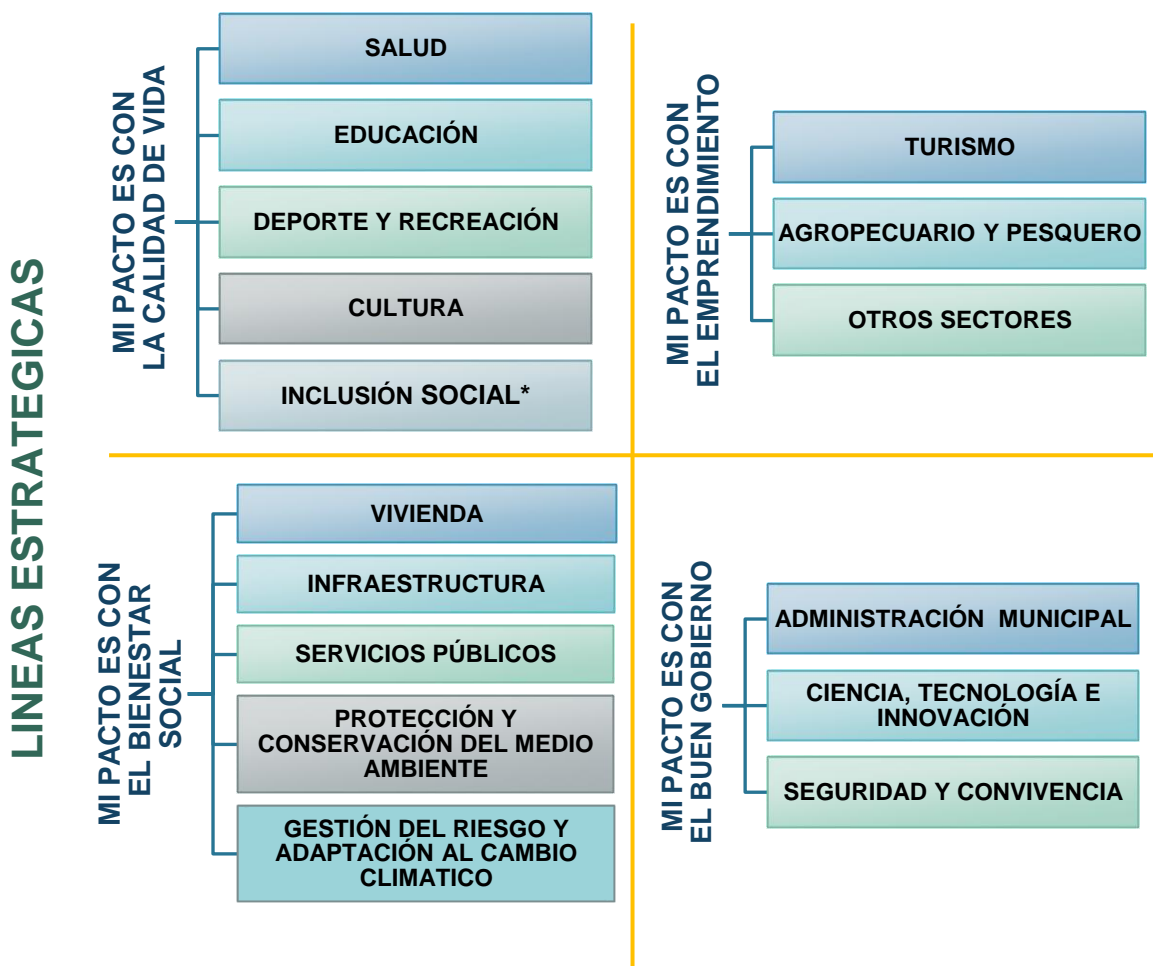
LINEAS ESTRATEGICAS

MI PACTO ES CON LA CALIDAD DE VIDA

SALUD

EDUCACIÓN

DEPORTE Y RECREACIÓN

CULTURA

INCLUSIÓN SOCIAL*

MI PACTO ES CON EL EMPRENDIMIENTO

TURISMO

AGROPECUARIO Y PESQUERO

OTROS SECTORES

MI PACTO ES CON EL BIENESTAR SOCIAL

VIVIENDA

INFRAESTRUCTURA

SERVICIOS PÚBLICOS

PROTECCIÓN Y CONSERVACIÓN DEL MEDIO AMBIENTE

GESTIÓN DEL RIESGO Y ADAPTACIÓN AL CAMBIO CLIMATICO

MI PACTO ES CON EL BUEN GOBIERNO

ADMINISTRACIÓN MUNICIPAL

CIENCIA, TECNOLOGÍA E INNOVACIÓN

SEGURIDAD Y CONVIVENCIA